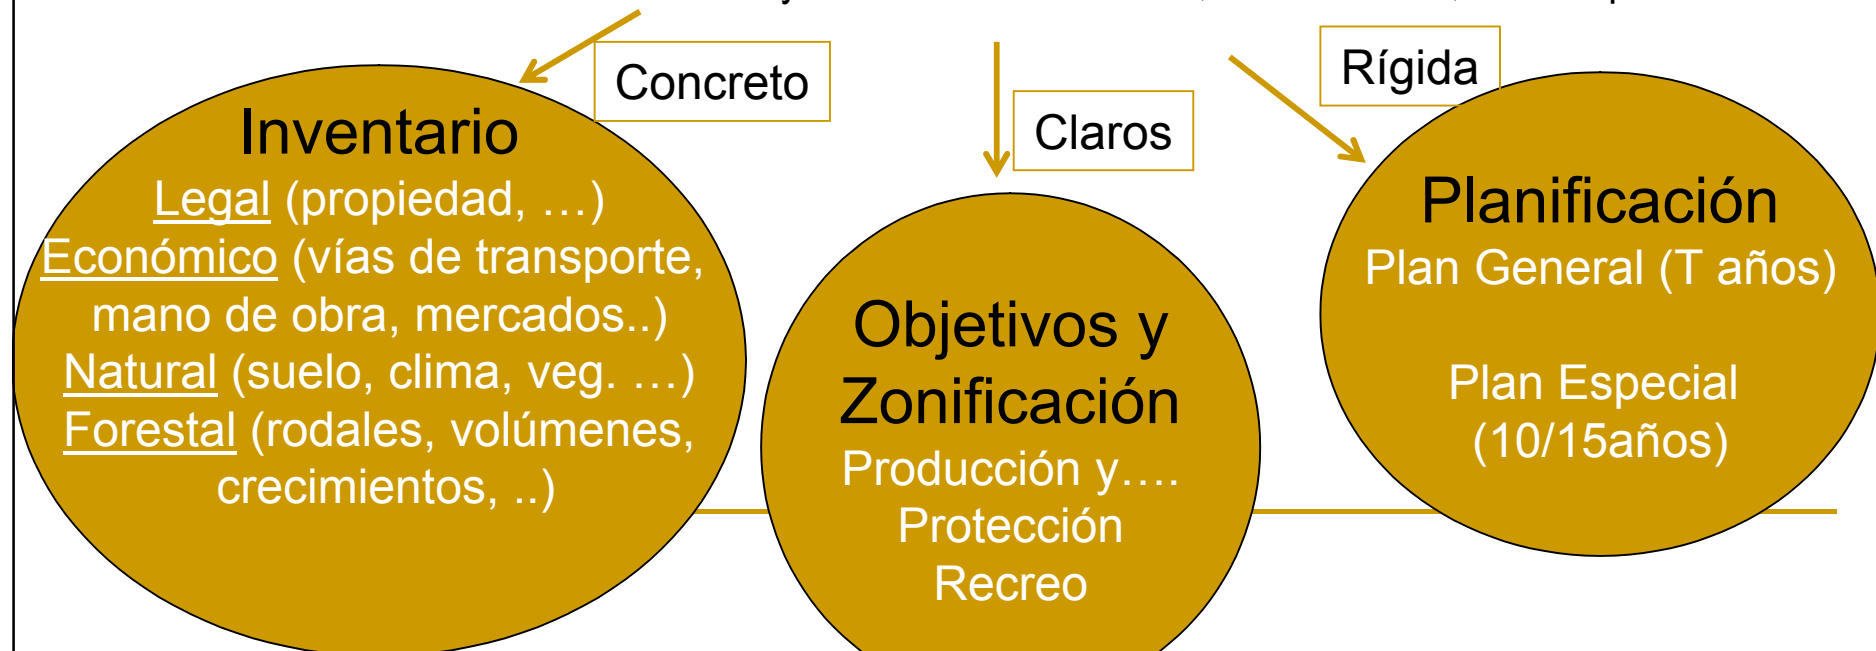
Concreto

Inventario
Legal (propiedad, …)
Económico (vías de transporte, mano de obra, mercados..)
Natural (suelo, clima, veg. …)
Forestal (rodales, volúmenes, crecimientos, ..)

Claros

Objetivos y Zonificación
Producción y….
Protección
Recreo

Rígida

Planificación
Plan General (T años)

Plan Especial (10/15años)